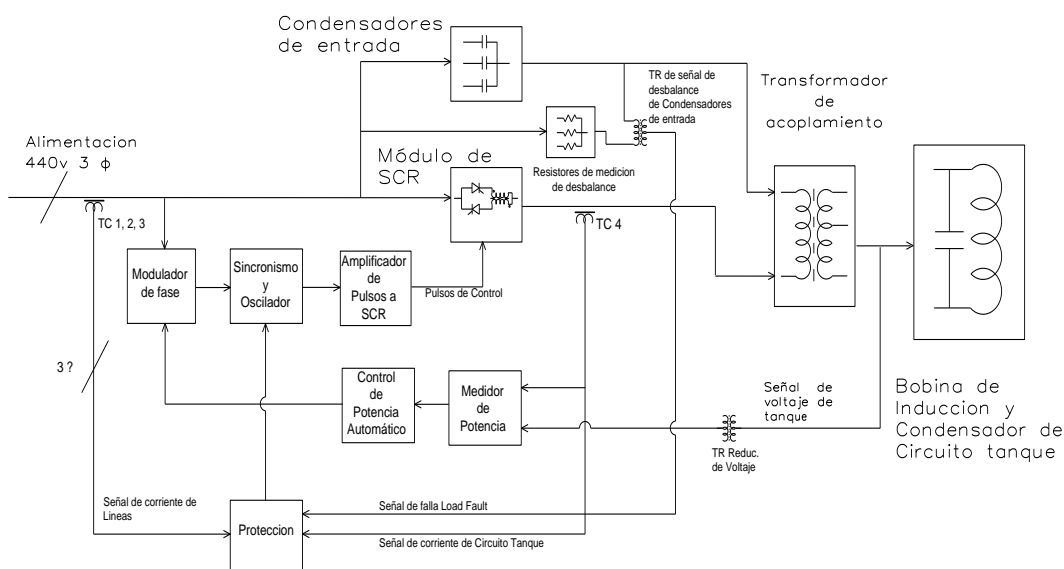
Condensadores de entrada

TR de señal de desbalance de Condensadores de entrada

Transformador de acoplamiento

Alimentacion 440v 3 $\phi$

Módulo de SCR

Resistores de medicion de desbalance

TC 1, 2, 3

TC 4

Modulador de fase

Sincronismo y Oscilador

Amplificador de Pulsos a SCR

Pulsos de Control

3 ?

Control de Potencia Automático

Medidor de Potencia

Señal de voltaje de tanque

Bobina de Induccion y Condensador de Circuito tanque

TR Reduc. de Voltaje

Señal de corriente de Lineas

Proteccion

Señal de falla Load Fault

Señal de corriente de Circuito Tanque